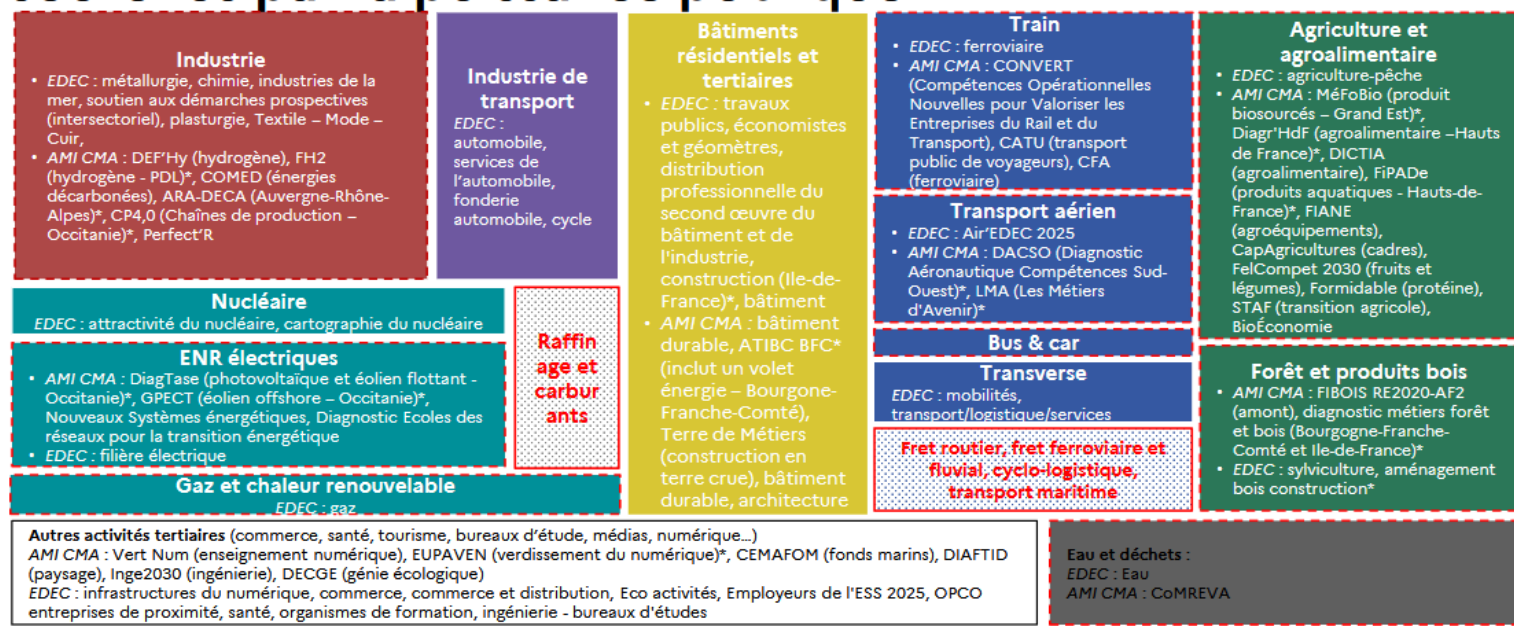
Industrie

- *EDEC* : métallurgie, chimie, industries de la mer, soutien aux démarches prospectives (intersectoriel), plasturgie, Textile – Mode – Cuir,
- *AMI CMA* : DEF'Hy (hydrogène), FH2 (hydrogène - PDL)*, COMED (énergies décarbonées), ARA-DECA (Auvergne-Rhône-Alpes)*, CP4,0 (Chaînes de production – Occitanie)*, Perfect'R

Industrie de transport

*EDEC* : automobile, services de l'automobile, fonderie automobile, cycle

Bâtiments résidentiels et tertiaires

- *EDEC* : travaux publics, économistes et géomètres, distribution professionnelle du second œuvre du bâtiment et de l'industrie, construction (Ile-de-France)*, bâtiment
- *AMI CMA* : bâtiment durable, ATIBC BFC* (inclut un volet énergie – Bourgone-Franche-Comté), Terre de Métiers (construction en terre crue), bâtiment durable, architecture

Train

- *EDEC* : ferroviaire
- *AMI CMA* : CONVERT (Compétences Opérationnelles Nouvelles pour Valoriser les Entreprises du Rail et du Transport), CATU (transport public de voyageurs), CFA (ferroviaire)

Transport aérien

- *EDEC* : Air'EDEC 2025
- *AMI CMA* : DACSO (Diagnostic Aéronautique Compétences Sud-Ouest)*, LMA (Les Métiers d'Avenir)*

Bus & car

Transverse

*EDEC* : mobilités, transport/logistique/services

Fret routier, fret ferroviaire et fluvial, cyclo-logistique, transport maritime

Agriculture et agroalimentaire

- *EDEC* : agriculture-pêche
- *AMI CMA* : MéFoBio (produit biosourcés – Grand Est)*, Diagr'HdF (agroalimentaire –Hauts de France)*, DICTIA (agroalimentaire), FiPADe (produits aquatiques - Hauts-de-France)*, FIANE (agroéquipements), CapAgricultures (cadres), FelCompet 2030 (fruits et légumes), Formidable (protéine), STAF (transition agricole), BioÉconomie

Forêt et produits bois

- *AMI CMA* : FIBOIS RE2020-AF2 (amont), diagnostic métiers forêt et bois (Bourgogne-Franche-Comté et Ile-de-France)*
- *EDEC* : sylviculture, aménagement bois construction*

Nucléaire

*EDEC* : attractivité du nucléaire, cartographie du nucléaire

Raffinage et carburants

ENR électriques

- *AMI CMA* : DiagTase (photovoltaïque et éolien flottant - Occitanie)*, GPECT (éolien offshore – Occitanie)*, Nouveaux Systèmes énergétiques, Diagnostic Ecoles des réseaux pour la transition énergétique
- *EDEC* : filière électrique

Gaz et chaleur renouvelable

*EDEC* : gaz

Autres activités tertiaires (commerce, santé, tourisme, bureaux d'étude, médias, numérique…)
*AMI CMA* : Vert Num (enseignement numérique), EUPAVEN (verdissement du numérique)*, CEMAFOM (fonds marins), DIAFTID (paysage), Inge2030 (ingénierie), DECGE (génie écologique)
*EDEC* : infrastructures du numérique, commerce, commerce et distribution, Eco activités, Employeurs de l'ESS 2025, OPCO entreprises de proximité, santé, organismes de formation, ingénierie - bureaux d'études

Eau et déchets :
*EDEC* : Eau
*AMI CMA* : CoMREVA